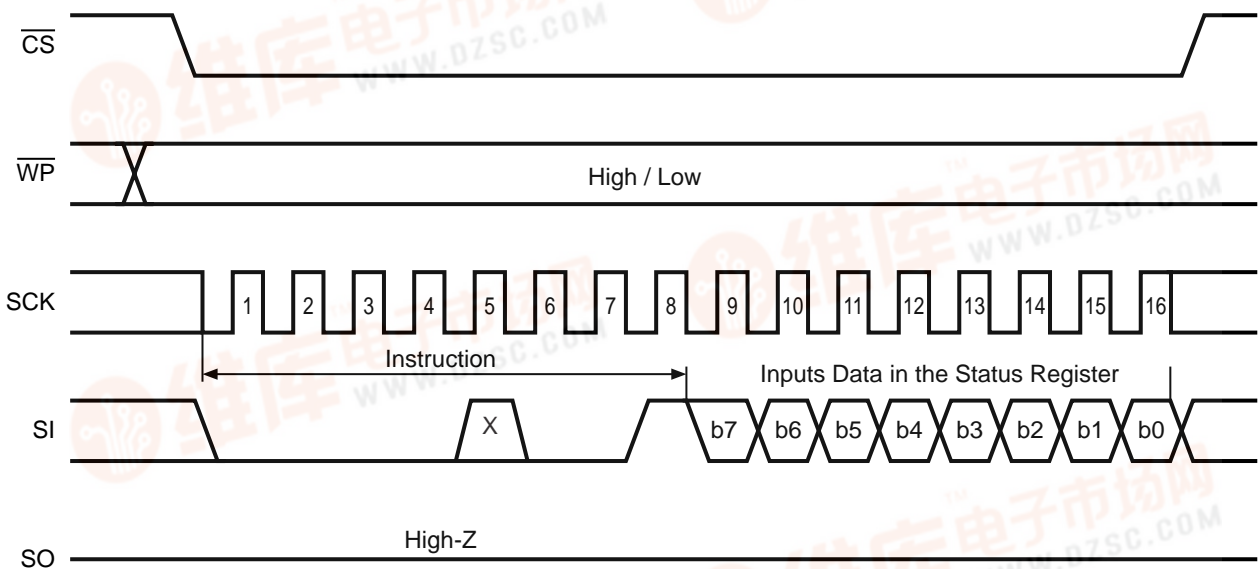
$\overline{CS}$

$\overline{WP}$

High / Low

SCK

1 2 3 4 5 6 7 8 9 10 11 12 13 14 15 16

Instruction

Inputs Data in the Status Register

SI

X

b7 b6 b5 b4 b3 b2 b1 b0

High-Z

SO

维库电子市场网 WWW.DZSC.COM